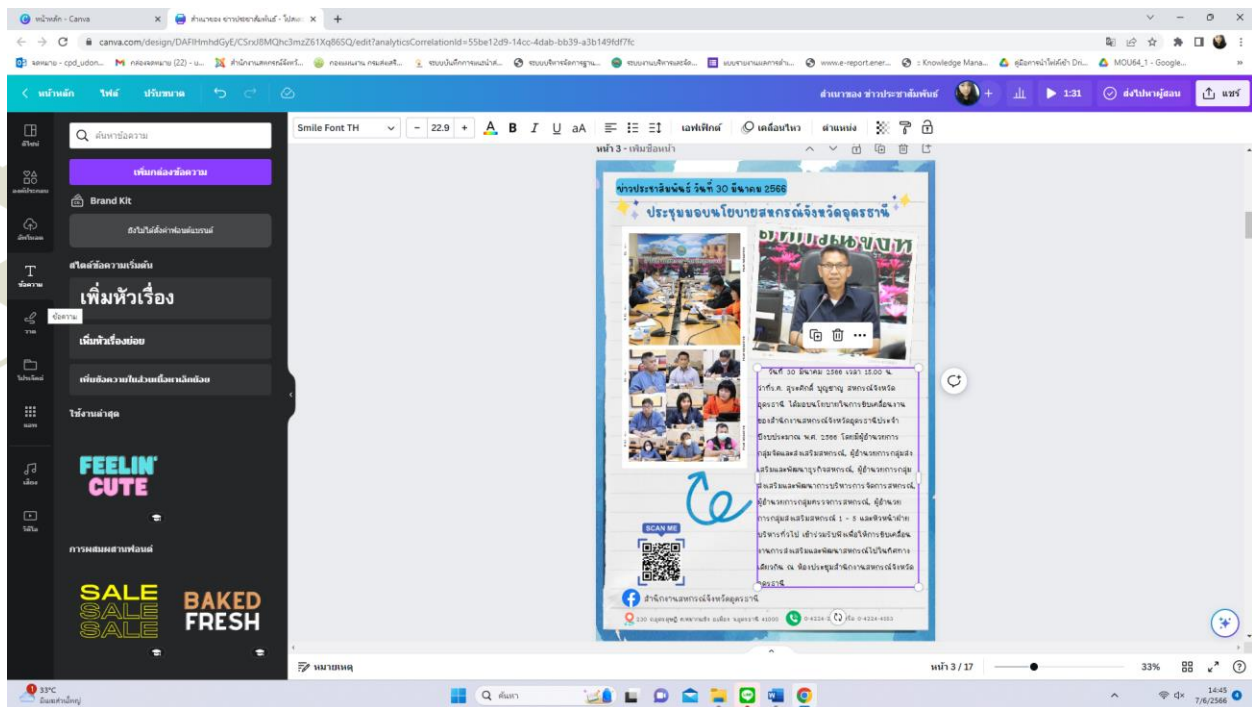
หน้าหลัก - Canva
สำเนาของ ข่าวประชาสัมพันธ์ - โปสเตอร์
canva.com/design/DAFIHmhdGyE/CSrxJ8MQhc3mzZ61Xq86SQ/edit?analyticsCorrelationId=55be12d9-14cc-4dab-bb39-a3b149fdf7fc

< หน้าหลัก ไฟล์ ปรับขนาด
สำเนาของ ข่าวประชาสัมพันธ์
1:31
ส่งไปหาผู้สอน
แชร์

ดีไซน์
องค์ประกอบ
อัปโหลด
ข้อความ
วาด
โปรเจ็กต์
แอพ
เสียง
วิดีโอ

ค้นหาข้อความ
เพิ่มกล่องข้อความ
Brand Kit
ยังไม่ได้ตั้งค่าฟอนต์แบรนด์
สไตล์ข้อความเริ่มต้น
เพิ่มหัวเรื่อง
ข้อความ
เพิ่มหัวเรื่องย่อย
เพิ่มข้อความในส่วนเนื้อหาเล็กน้อย
ใช้งานล่าสุด
FEELIN' CUTE
การผสมผสานฟอนต์
SALE SALE SALE
BAKED FRESH

Smile Font TH
22.9
เอฟเฟ็กต์
เคลื่อนไหว
ตำแหน่ง

หน้า 3 - เพิ่มชื่อหน้า

ข่าวประชาสัมพันธ์ วันที่ 30 มีนาคม 2566
ประชุมมอบนโยบายสหกรณ์จังหวัดอุดรธานี

วันที่ 30 มีนาคม 2566 เวลา 10.00 น. ว่าที่ ร.ต. สุรเดิษฐ์ บุญชาญ สหกรณ์จังหวัดอุดรธานี ได้มอบนโยบายในการขับเคลื่อนงานของสำนักงานสหกรณ์จังหวัดอุดรธานีประจำปีงบประมาณ พ.ศ. 2566 โดยมีผู้อำนวยการกลุ่มจัดและส่งเสริมสหกรณ์, ผู้อำนวยการกลุ่มส่งเสริมและพัฒนาธุรกิจสหกรณ์, ผู้อำนวยการกลุ่มส่งเสริมและพัฒนาการบริหารการจัดการสหกรณ์, ผู้อำนวยการกลุ่มตรวจการสหกรณ์, ผู้อำนวยการกลุ่มส่งเสริมสหกรณ์ 1 - 5 และหัวหน้าฝ่ายบริหารทั่วไป เข้าร่วมรับฟังเพื่อให้การขับเคลื่อนงานการส่งเสริมและพัฒนาสหกรณ์ไปในทิศทางเดียวกัน ณ ห้องประชุมสำนักงานสหกรณ์จังหวัดอุดรธานี

SCAN ME
สำนักงานสหกรณ์จังหวัดอุดรธานี

หมายเหตุ
หน้า 3 / 17
33%

33°C
ค้นหา
14:45
7/6/2566